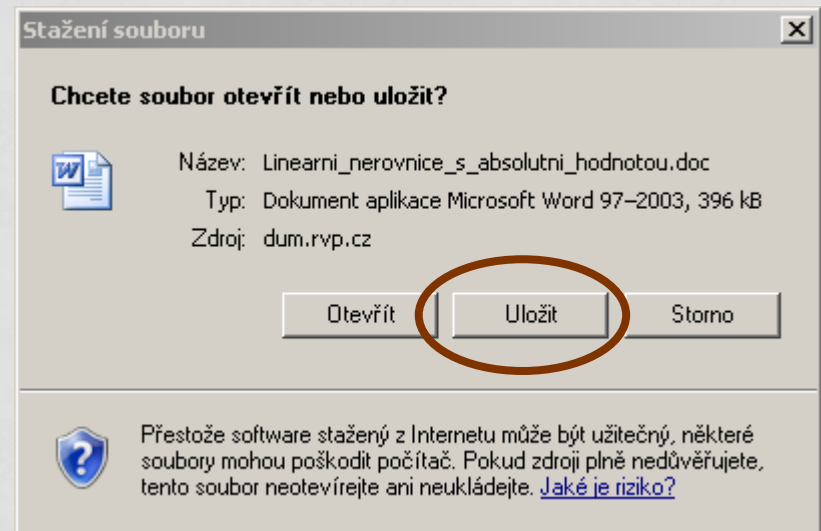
Stažení souboru

Chcete soubor otevřít nebo uložit?

Název: Linearni_nerovnice_s_absolutni_hodnotou.doc
Typ: Dokument aplikace Microsoft Word 97–2003, 396 kB
Zdroj: dum.rvp.cz

Otevřít | Uložit | Storno

Přestože software stažený z Internetu může být užitečný, některé soubory mohou poškodit počítač. Pokud zdroji plně nedůvěřujete, tento soubor neotevírejte ani neukládejte. Jaké je riziko?